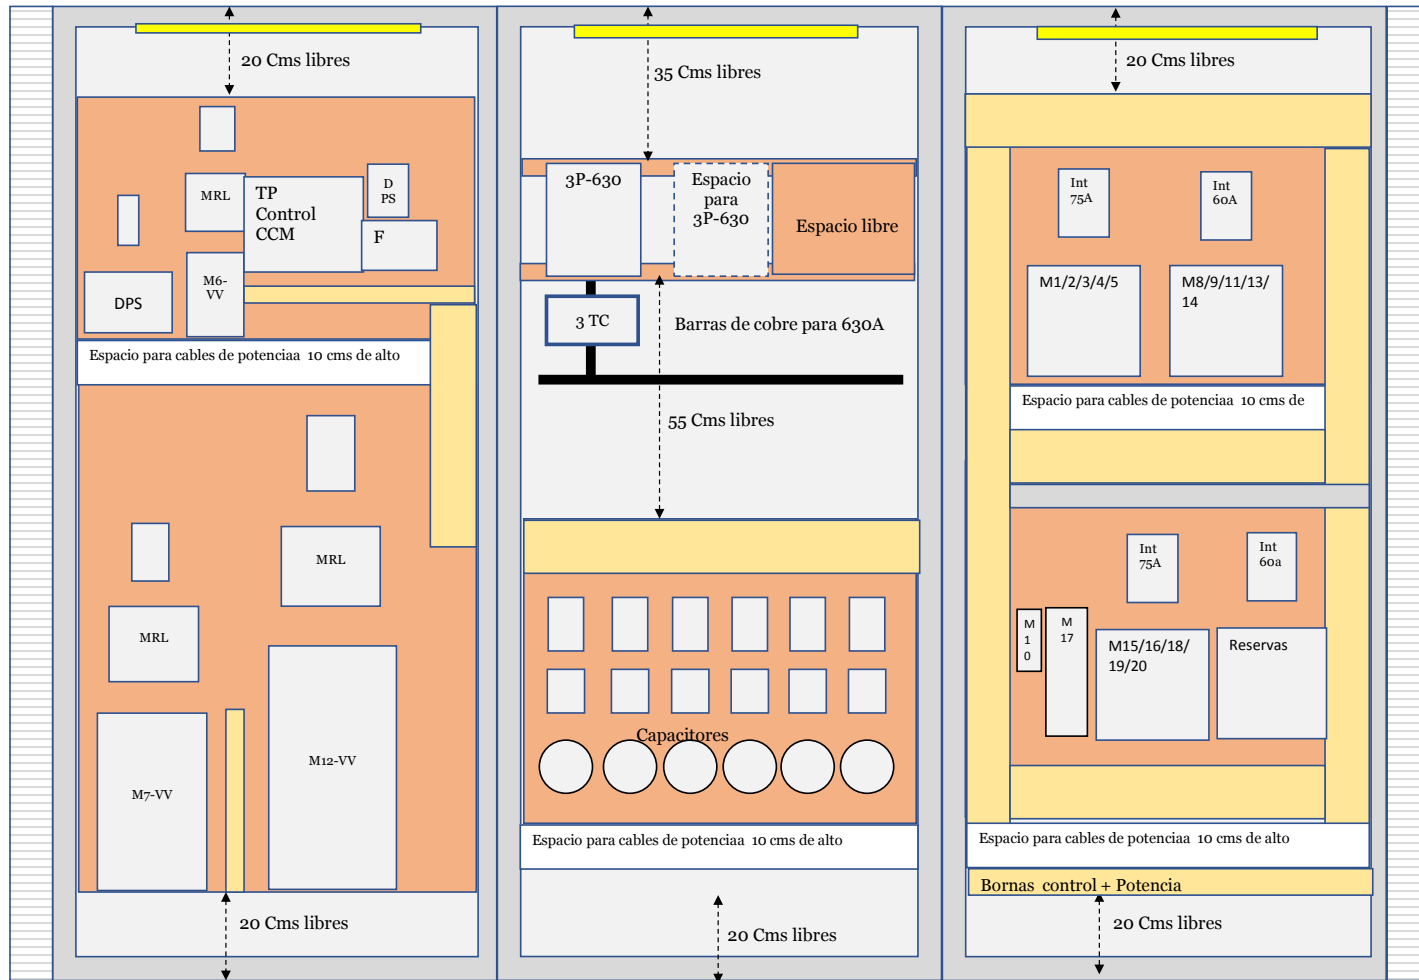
20 Cms libres

MRL

TP Control CCM

D PS

F

DPS

M6-VV

Espacio para cables de potenciaa 10 cms de alto

MRL

MRL

M7-VV

M12-VV

20 Cms libres

35 Cms libres

3P-630

Espacio para 3P-630

Espacio libre

3 TC

Barras de cobre para 630A

55 Cms libres

Capacitores

Espacio para cables de potenciaa 10 cms de alto

20 Cms libres

20 Cms libres

Int 75A

Int 60A

M1/2/3/4/5

M8/9/11/13/ 14

Espacio para cables de potenciaa 10 cms de

Int 75A

Int 60a

M 1 0

M 17

M15/16/18/ 19/20

Reservas

Espacio para cables de potenciaa 10 cms de alto

Bornas control + Potencia

20 Cms libres